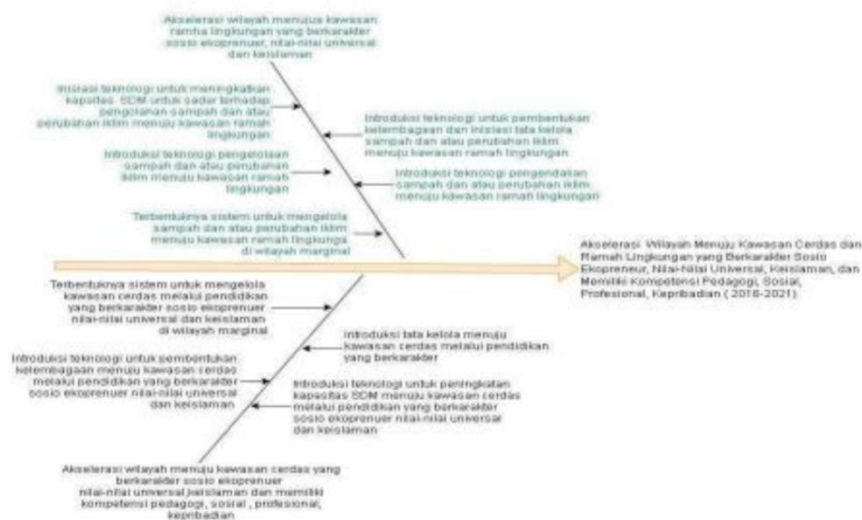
Akselerasi wilayah menuju kawasan ramha lingkungan yang berkarakter sosio ekoprenuer, nilai-nilai universal dan keislaman

Inisiasi teknologi untuk meningkatkan kapasitas SDM untuk sadar terhadap pengolahan sampah dan atau perubahan iklim menuju kawasan ramah lingkungan

Introduksi teknologi untuk pembentukan kelembagaan dan inisiasi tata kelola sampah dan atau perubahan iklim menuju kawasan ramah lingkungan

Introduksi teknologi pengelolaan sampah dan atau perubahan iklim menuju kawasan ramah lingkungan

Introduksi teknologi pengendalian sampah dan atau perubahan iklim menuju kawasan ramah lingkungan

Terbentuknya sistem untuk mengelola sampah dan atau perubahan iklim menuju kawasan ramah lingkunga di wilayah marginal

Akselerasi Wilayah Menuju Kawasan Cerdas dan Ramah Lingkungan yang Berkarakter Sosio Ekoprenuer, Nilai-Nilai Universal, Keislaman, dan Memiliki Kompetensi Pedagogi, Sosial, Profesional, Kepribadian ( 2016-2021)

Terbentuknya sistem untuk mengelola kawasan cerdas melalui pendidikan yang berkarakter sosio ekoprenuer nilai-nilai universal dan keislaman di wilayah marginal

Introduksi tata kelola menuju kawasan cerdas melalui pendidikan yang berkarakter

Introduksi teknologi untuk pembentukan kelembagaan menuju kawasan cerdas melalui pendidikan yang berkarakter sosio ekoprenuer nilai-nilai universal dan keislaman

Introduksi teknologi untuk peningkatan kapasitas SDM menuju kawasan cerdas melalui pendidikan yang berkarakter sosio ekoprenuer nilai-nilai universal dan keislaman

Akselerasi wilayah menuju kawasan cerdas yang berkarakter sosio ekoprenuer nilai-nilai universal,keislaman dan memiliki kompetensi pedagogi , sosial , profesional, kepribadian